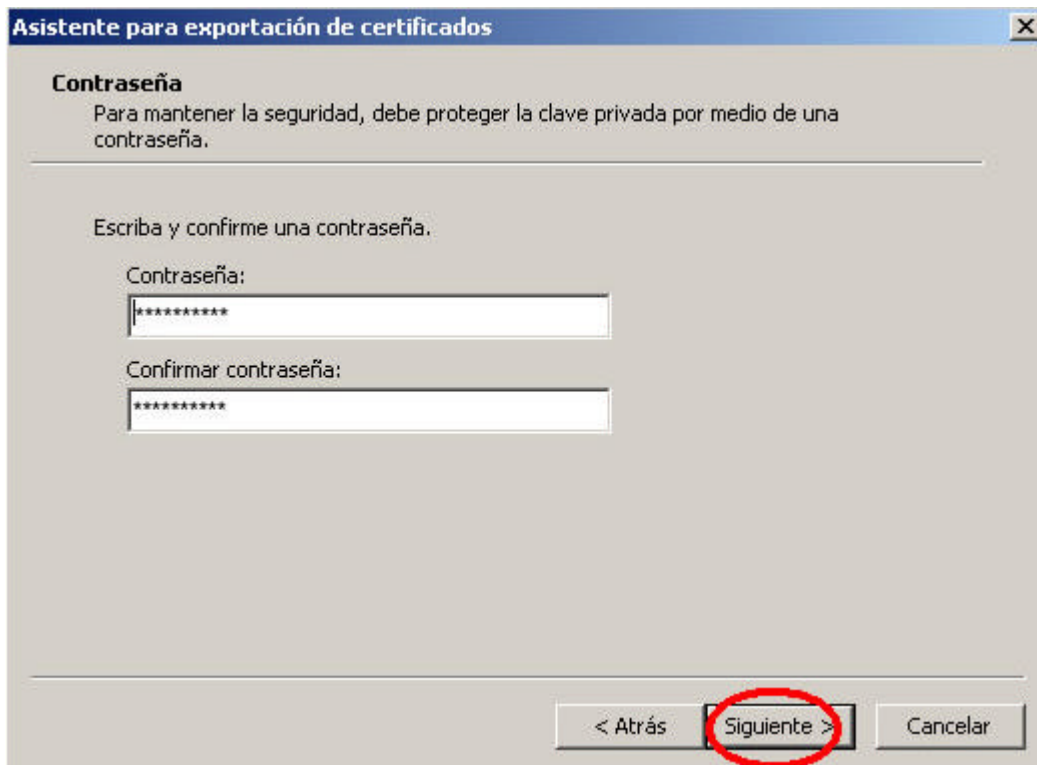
Asistente para exportación de certificados

×

**Contraseña**
Para mantener la seguridad, debe proteger la clave privada por medio de una contraseña.

Escriba y confirme una contraseña.

Contraseña:

**********

Confirmar contraseña:

**********

< Atrás

Siguiente >

Cancelar